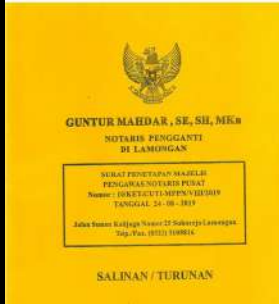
GUNTUR MAHDAR , SE, SH, MKn
NOTARIS PENGGANTI
DI LAMONGAN

SURAT PENETAPAN MAJELIS
PENGAWAS NOTARIS PUSAT
Nomor : 10/KET/CUTI-MPPN/VIII/2019
TANGGAL 24 - 08 - 2019

Jalan Sunan Kalijaga Nomor 25 Sukorejo Lamongan
Telp./Fax. (0322) 3100816

SALINAN / TURUNAN